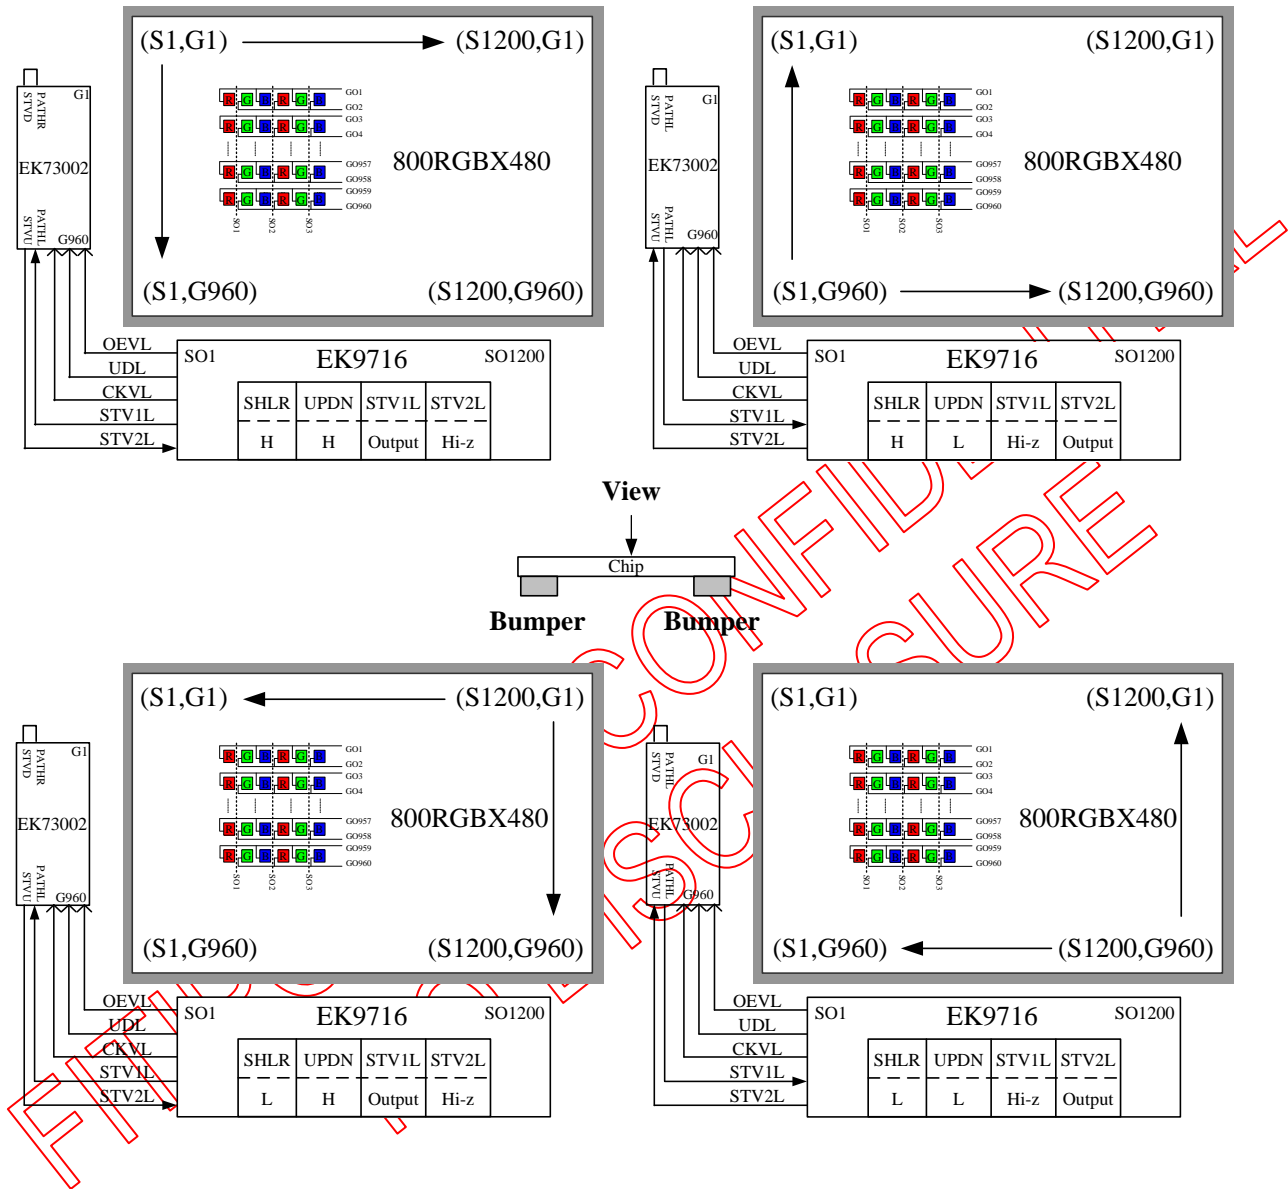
(S1,G1) (S1200,G1)

R G B R G B
GO1
GO2
GO3
GO4
GO957
GO958
GO959
GO960
SO1 SO2 SO3

800RGBX480

(S1,G960) (S1200,G960)

PATHR STVD G1
EK73002
PATHL STVU G960

OEVL
UDL
CKVL
STV1L
STV2L

SO1 EK9716 SO1200

| SHLR | UPDN | STV1L | STV2L |
|---|---|---|---|
| H | H | Output | Hi-z |

(S1,G1) (S1200,G1)

800RGBX480

(S1,G960) (S1200,G960)

PATHR STVD G1
EK73002
PATHL STVU G960

OEVL
UDL
CKVL
STV1L
STV2L

SO1 EK9716 SO1200

| SHLR | UPDN | STV1L | STV2L |
|---|---|---|---|
| H | L | Hi-z | Output |

View
Chip
Bumper Bumper

(S1,G1) (S1200,G1)

800RGBX480

(S1,G960) (S1200,G960)

PATHR STVD G1
EK73002
PATHL STVU G960

OEVL
UDL
CKVL
STV1L
STV2L

SO1 EK9716 SO1200

| SHLR | UPDN | STV1L | STV2L |
|---|---|---|---|
| L | H | Output | Hi-z |

(S1,G1) (S1200,G1)

800RGBX480

(S1,G960) (S1200,G960)

PATHR STVD G1
EK73002
PATHL STVU G960

OEVL
UDL
CKVL
STV1L
STV2L

SO1 EK9716 SO1200

| SHLR | UPDN | STV1L | STV2L |
|---|---|---|---|
| L | L | Hi-z | Output |

FINAL CONFIDENTIAL DISCLOSURE